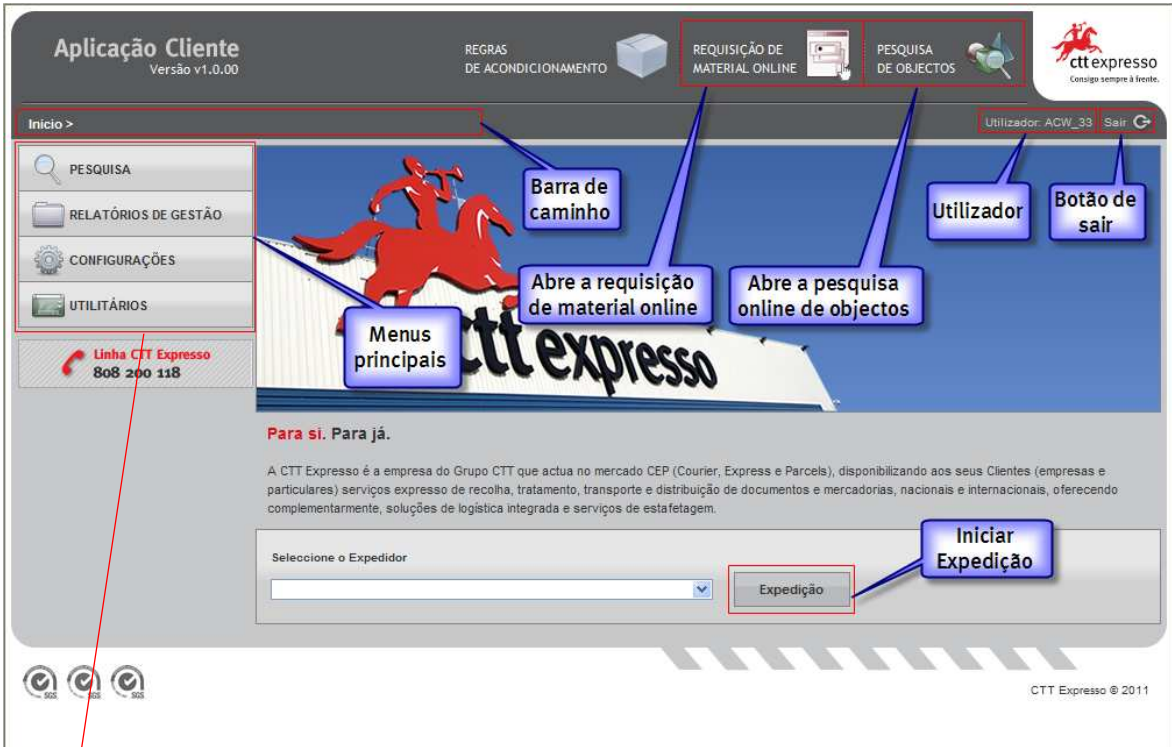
Aplicação Cliente
Versão v1.0.00

REGRAS
DE ACONDICIONAMENTO

REQUISIÇÃO DE
MATERIAL ONLINE

PESQUISA
DE OBJECTOS

ctt expresso
Consigo sempre à frente.

Inicio >

Utilizador: ACW_33

Sair

PESQUISA

RELATÓRIOS DE GESTÃO

CONFIGURAÇÕES

UTILITÁRIOS

Linha CTT Expresso
808 200 118

Barra de caminho

Utilizador

Botão de sair

Abre a requisição de material online

Abre a pesquisa online de objectos

Menus principais

ctt expresso

Para si. Para já.

A CTT Expresso é a empresa do Grupo CTT que actua no mercado CEP (Courier, Express e Parcels), disponibilizando aos seus Clientes (empresas e particulares) serviços expresso de recolha, tratamento, transporte e distribuição de documentos e mercadorias, nacionais e internacionais, oferecendo complementarmente, soluções de logística integrada e serviços de estafetagem.

Seleccione o Expedidor

Expedição

Iniciar Expedição

SGS SGS SGS

CTT Expresso © 2011